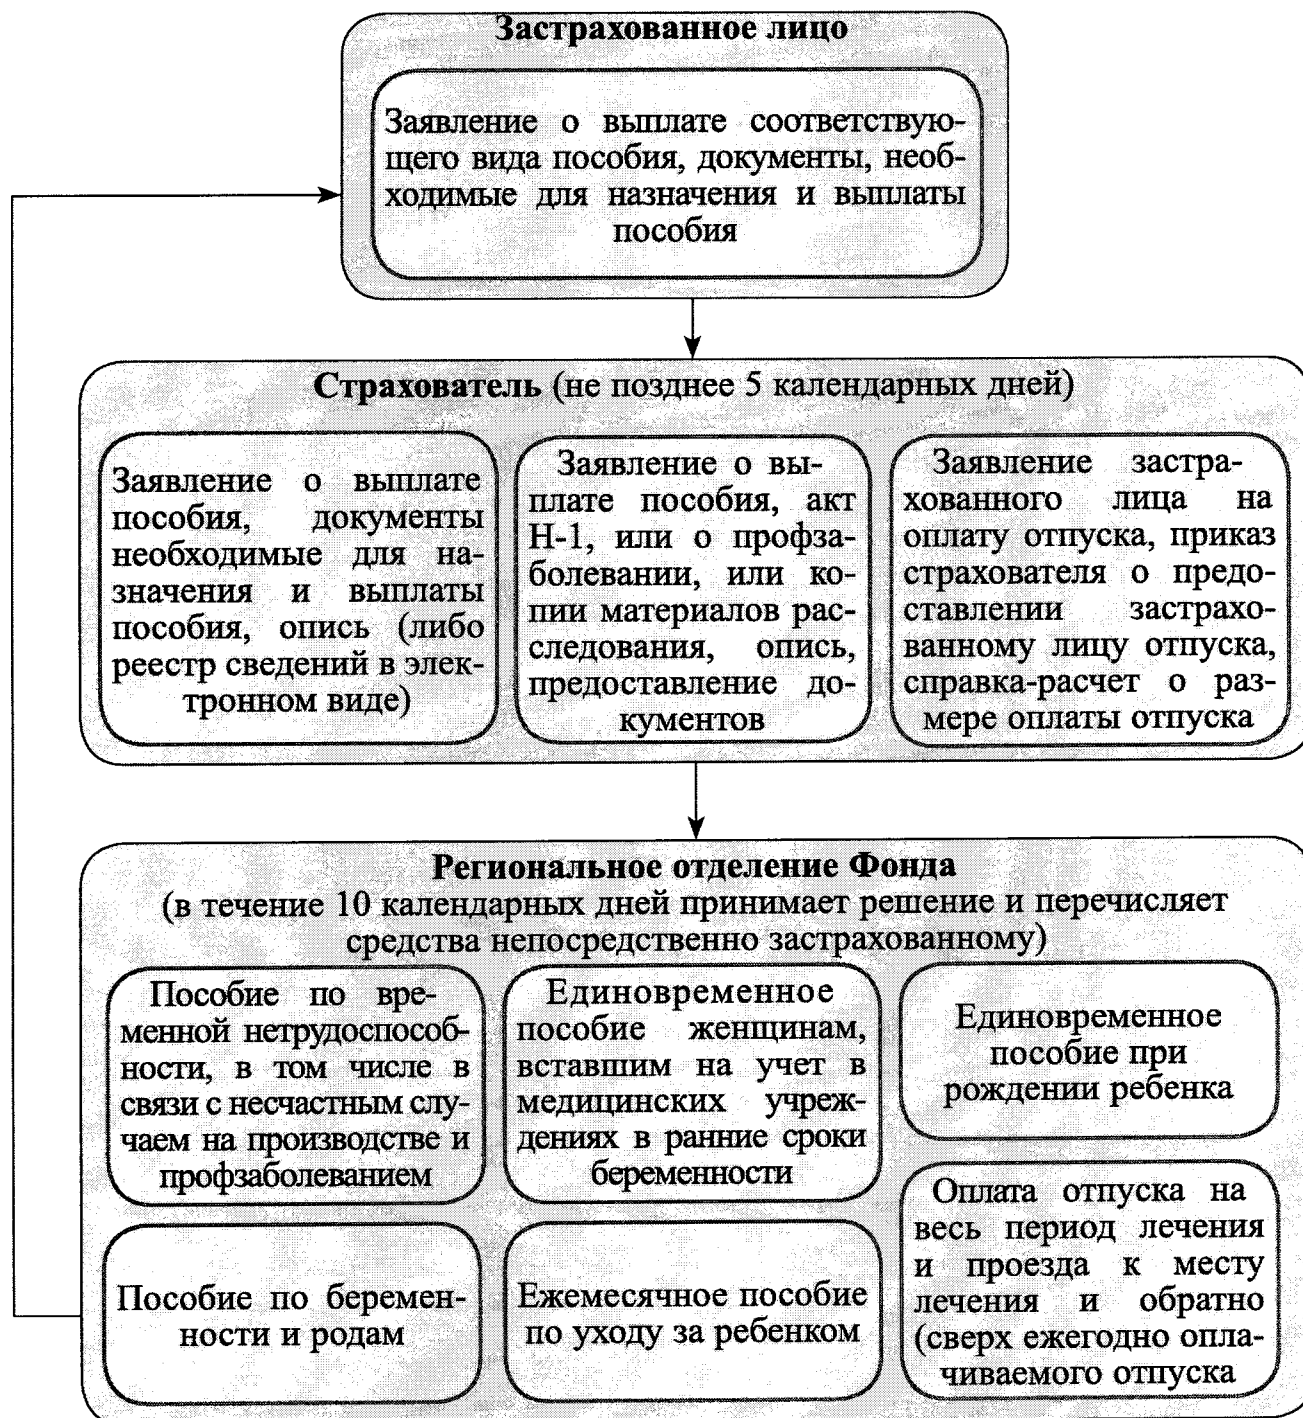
Застрахованное лицо

Заявление о выплате соответствующего вида пособия, документы, необходимые для назначения и выплаты пособия

Страхователь (не позднее 5 календарных дней)

Заявление о выплате пособия, документы необходимые для назначения и выплаты пособия, опись (либо реестр сведений в электронном виде)

Заявление о выплате пособия, акт Н-1, или о профзаболевании, или копии материалов расследования, опись, предоставление документов

Заявление застрахованного лица на оплату отпуска, приказ страхователя о предоставлении застрахованному лицу отпуска, справка-расчет о размере оплаты отпуска

Региональное отделение Фонда
(в течение 10 календарных дней принимает решение и перечисляет средства непосредственно застрахованному)

Пособие по временной нетрудоспособности, в том числе в связи с несчастным случаем на производстве и профзаболеванием

Единовременное пособие женщинам, вставшим на учет в медицинских учреждениях в ранние сроки беременности

Единовременное пособие при рождении ребенка

Оплата отпуска на весь период лечения и проезда к месту лечения и обратно (сверх ежегодно оплачиваемого отпуска

Пособие по беременности и родам

Ежемесячное пособие по уходу за ребенком